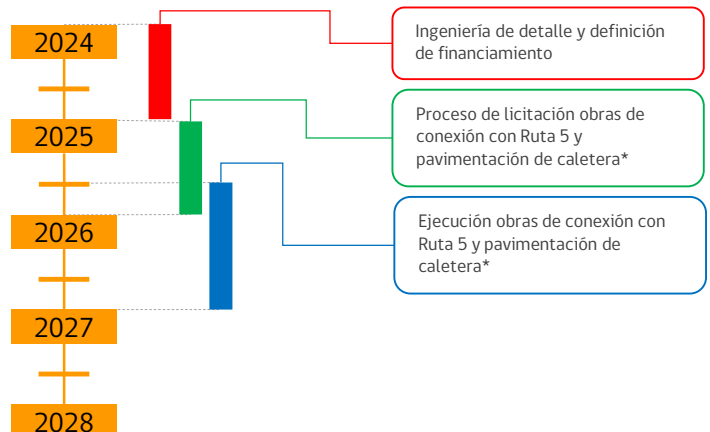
2024

2025

2026

2027

2028

Ingeniería de detalle y definición de financiamiento

Proceso de licitación obras de conexión con Ruta 5 y pavimentación de caletera*

Ejecución obras de conexión con Ruta 5 y pavimentación de caletera*